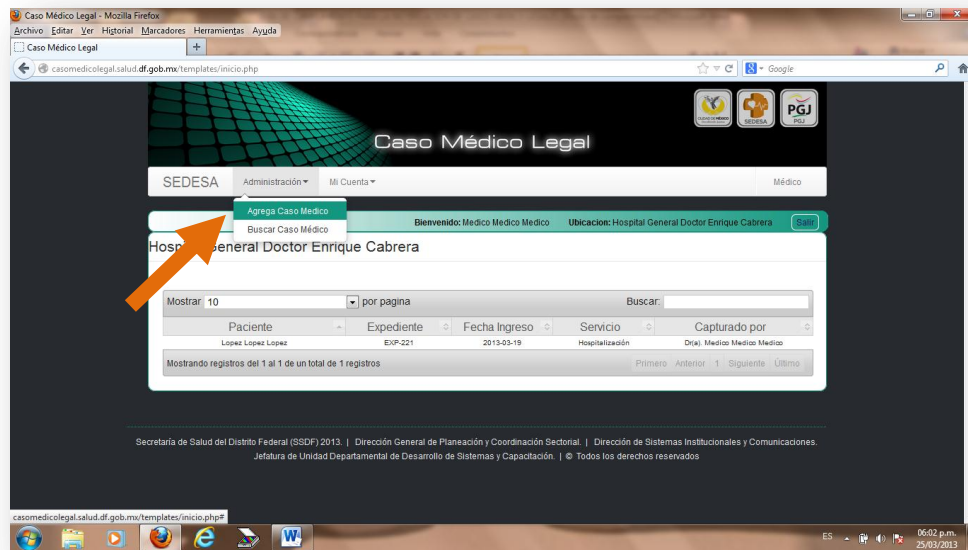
Caso Médico Legal - Mozilla Firefox
Archivo Editar Ver Historial Marcadores Herramientas Ayuda
Caso Médico Legal
casomedicolegal.salud.df.gob.mx/templates/inicio.php
Google

SEDESA PGJ PGJ

Caso Médico Legal

SEDESA Administración Mi Cuenta Médico

Agrega Caso Medico
Buscar Caso Médico

Bienvenido: Medico Medico Medico Ubicacion: Hospital General Doctor Enrique Cabrera Salir

Hosp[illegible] General Doctor Enrique Cabrera

Mostrar 10 por pagina Buscar:

| Paciente | Expediente | Fecha Ingreso | Servicio | Capturado por |
|---|---|---|---|---|
| Lopez Lopez Lopez | EXP-221 | 2013-03-19 | Hospitalización | Dr(a). Medico Medico Medico |

Mostrando registros del 1 al 1 de un total de 1 registros
Primero Anterior 1 Siguiente Último

Secretaría de Salud del Distrito Federal (SSDF) 2013. | Dirección General de Planeación y Coordinación Sectorial. | Dirección de Sistemas Institucionales y Comunicaciones.
Jefatura de Unidad Departamental de Desarrollo de Sistemas y Capacitación. | © Todos los derechos reservados

casomedicolegal.salud.df.gob.mx/templates/inicio.php#

ES 06:02 p.m. 25/03/2013